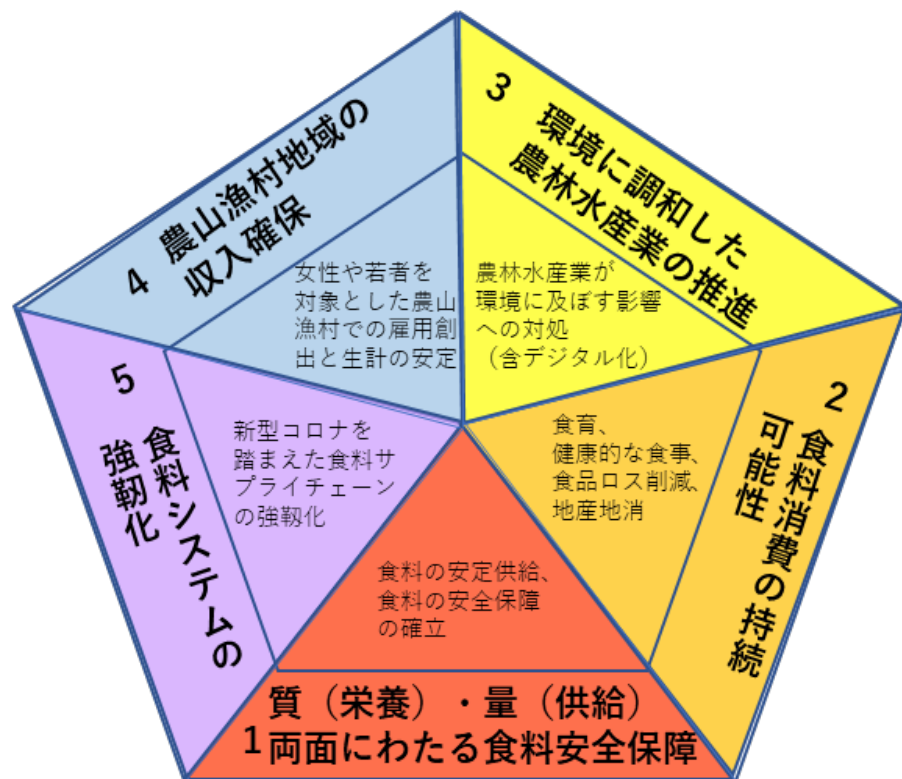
3
環境に調和した
農林水産業の推進

農林水産業が
環境に及ぼす影響
への対処
（含デジタル化）

2
食料消費の持続
可能性

食育、
健康的な食事、
食品ロス削減、
地産地消

質（栄養）・量（供給）
1 両面にわたる食料安全保障

食料の安定供給、
食料の安全保障
の確立

5
食料システムの
強靭化

新型コロナを
踏まえた食料サ
プライチェーン
の強靭化

4 農山漁村地域の
収入確保

女性や若者を
対象とした農山
漁村での雇用創
出と生計の安定